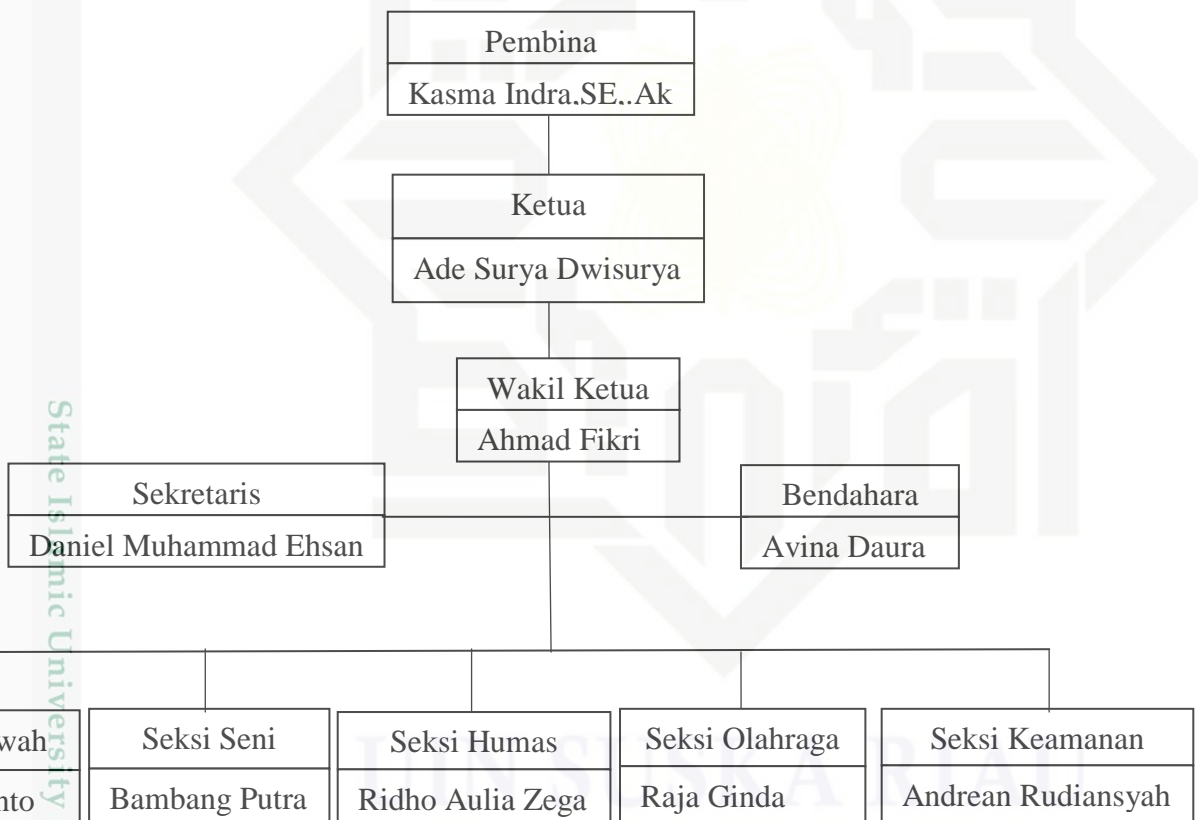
Pembina
Kasma Indra.SE..Ak

Ketua
Ade Surya Dwisurya

Wakil Ketua
Ahmad Fikri

Sekretaris
Daniel Muhammad Ehsan

Bendahara
Avina Daura

State Islamic University

wah
nto

Seksi Seni
Bambang Putra

Seksi Humas
Ridho Aulia Zega

Seksi Olahraga
Raja Ginda

Seksi Keamanan
Andrean Rudiansyah

UIN SUSKA RIAU